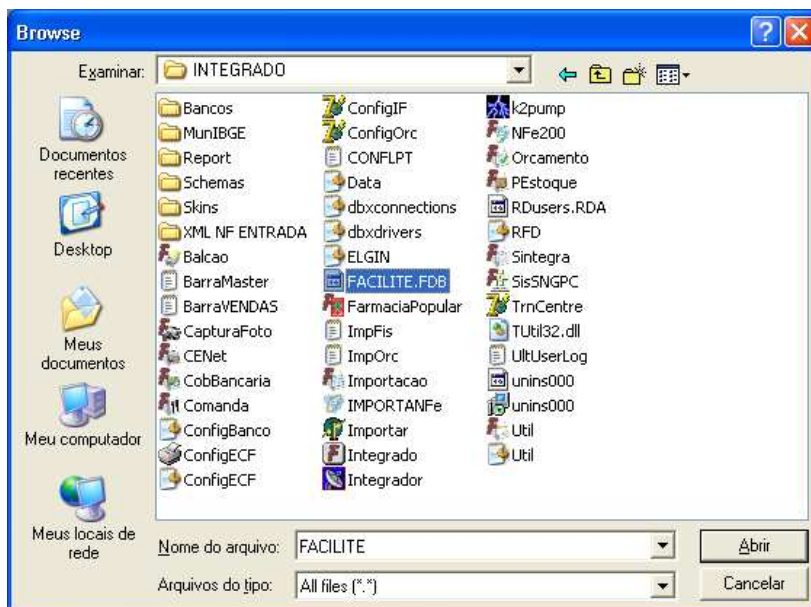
Browse

Examinar: INTEGRADO

Documentos recentes
Desktop
Meus documentos
Meu computador
Meus locais de rede

Bancos
MunIBGE
Report
Schemas
Skins
XML NF ENTRADA
Balcao
BarraMaster
BarraVENDAS
CapturaFoto
CENet
CobBancaria
Comanda
ConfigBanco
ConfigECF
ConfigECF

ConfigIF
ConfigOrc
CONFLPT
Data
dbxconnections
dbxdrivers
ELGIN
FACILITE.FDB
FarmaciaPopular
ImpFis
ImpOrc
Importacao
IMPORTANFe
Importar
Integrado
Integrador

k2pump
NFe200
Orcamento
PEstoque
RDusers.RDA
RFD
Sintegra
SisSNGPC
TrnCentre
TUtil32.dll
UltUserLog
unins000
unins000
Util
Util

Nome do arquivo: FACILITE
Abrir
Arquivos do tipo: All files (*.*)
Cancelar